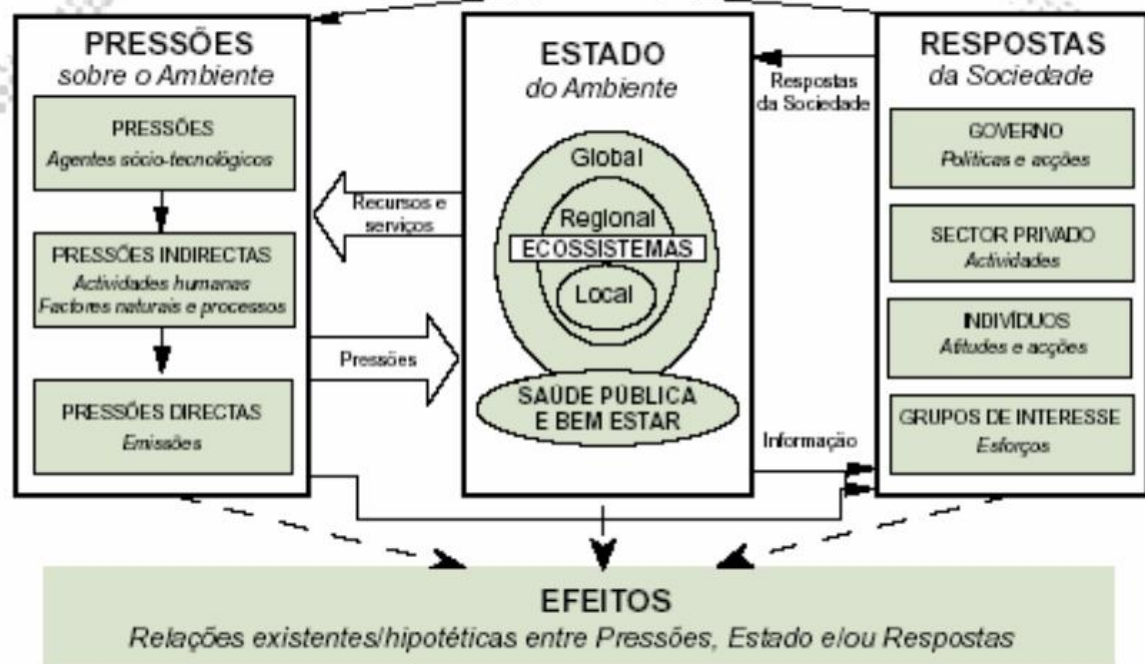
PRESSÕES
sobre o Ambiente

PRESSÕES
Agentes sócio-tecnológicos

PRESSÕES INDIRECTAS
Actividades humanas
Factores naturais e processos

PRESSÕES DIRECTAS
Emissões

Recursos e serviços

Pressões

ESTADO
do Ambiente

Global

Regional

ECOSSISTEMAS

Local

SAÚDE PÚBLICA E BEM ESTAR

Respostas da Sociedade

Informação

RESPOSTAS
da Sociedade

GOVERNO
Políticas e acções

SECTOR PRIVADO
Actividades

INDIVÍDUOS
Atitudes e acções

GRUPOS DE INTERESSE
Esforços

EFEITOS
Relações existentes/hipotéticas entre Pressões, Estado e/ou Respostas